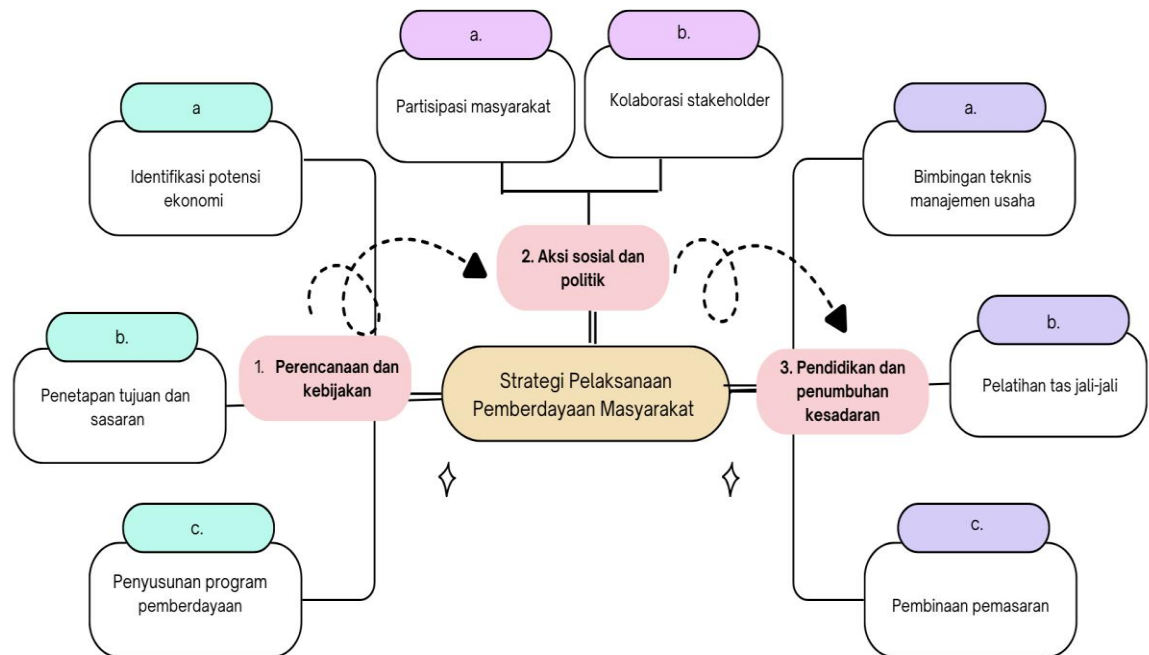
a.

Partisipasi masyarakat

b.

Kolaborasi stakeholder

a

Identifikasi potensi ekonomi

a.

Bimbingan teknis manajemen usaha

2. Aksi sosial dan politik

b.

Penetapan tujuan dan sasaran

1. Perencanaan dan kebijakan

Strategi Pelaksanaan Pemberdayaan Masyarakat

3. Pendidikan dan penumbuhan kesadaran

b.

Pelatihan tas jali-jali

c.

Penyusunan program pemberdayaan

c.

Pembinaan pemasaran